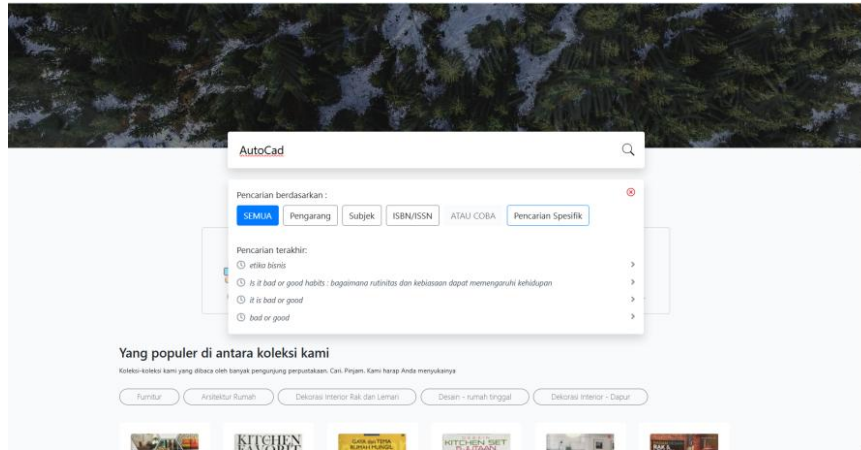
AutoCad

Pencarian berdasarkan :

SEMUA Pengarang Subjek ISBN/ISSN ATAU COBA Pencarian Spesifik

Pencarian terakhir:

etika bisnis

Is it bad or good habits : bagaimana rutinitas dan kebiasaan dapat memengaruhi kehidupan

It is bad or good

bad or good

Yang populer di antara koleksi kami

Koleksi-koleksi kami yang dibaca oleh banyak pengunjung perpustakaan. Cari, Pinjam. Kami harap Anda menyukainya

Furnitur Arsitektur Rumah Dekorasi Interior Rak dan Lemari Desain - rumah tinggal Dekorasi Interior - Dapur

KITCHEN FAVORIT

KITCHEN SET

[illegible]